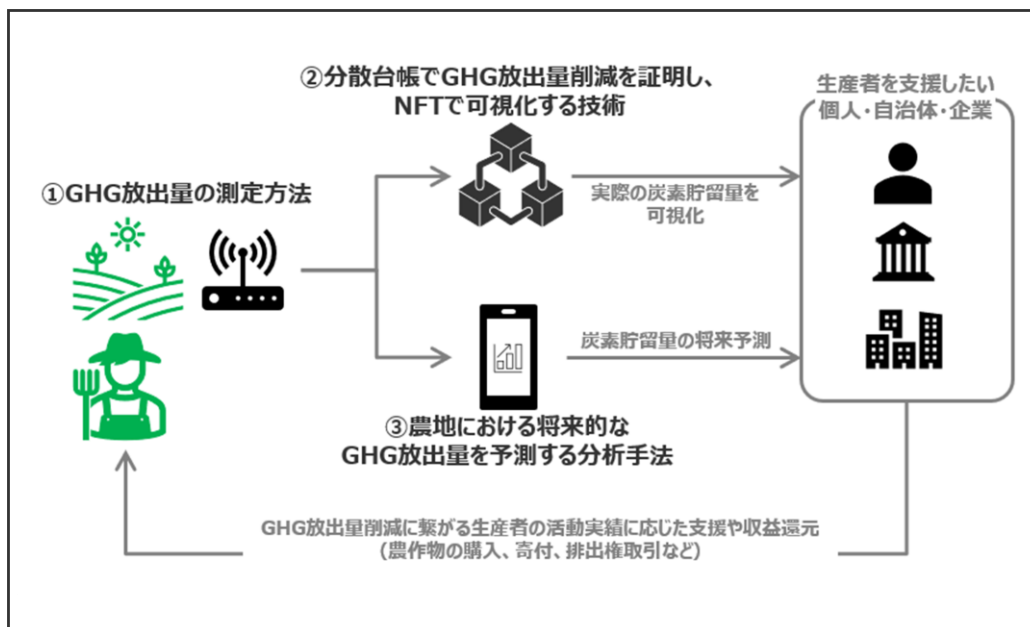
②分散台帳でGHG放出量削減を証明し、NFTで可視化する技術

生産者を支援したい個人・自治体・企業

①GHG放出量の測定方法

実際の炭素貯留量を可視化

炭素貯留量の将来予測

③農地における将来的なGHG放出量を予測する分析手法

GHG放出量削減に繋がる生産者の活動実績に応じた支援や収益還元
（農作物の購入、寄付、排出権取引など）